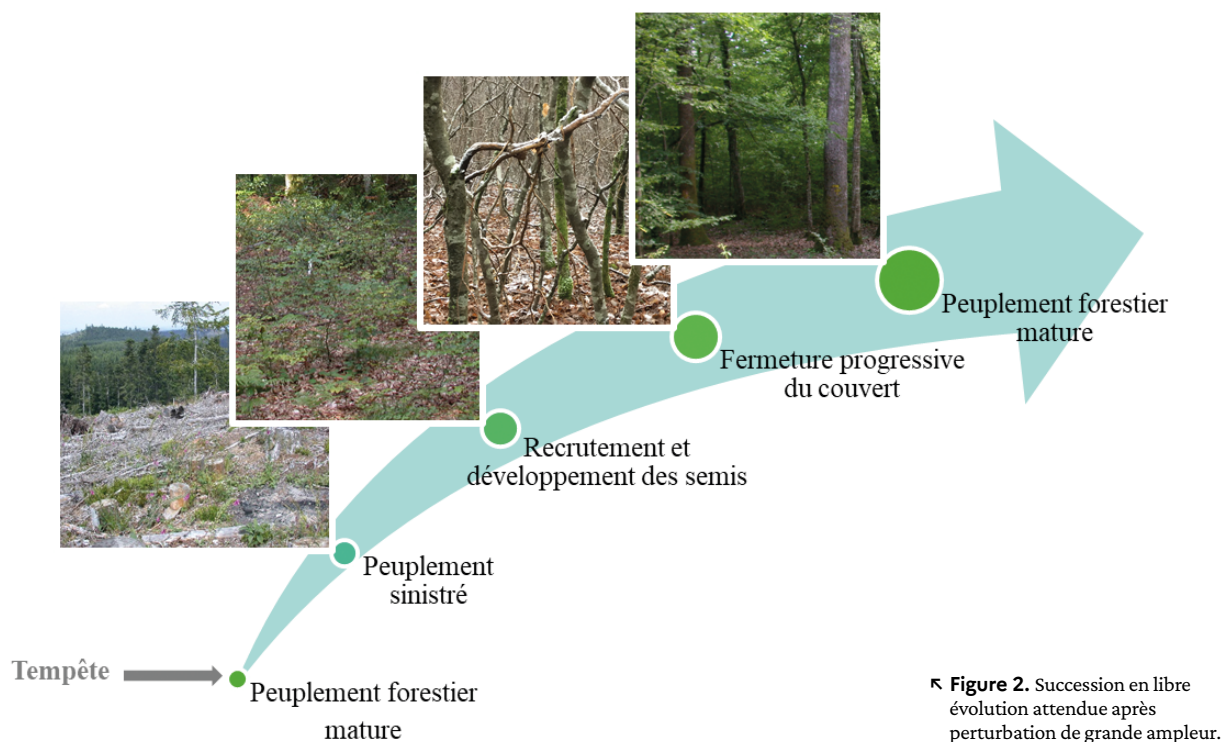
Peuplement forestier mature

Fermeture progressive du couvert

Recrutement et développement des semis

Peuplement sinistré

Tempête

Peuplement forestier mature

↸ **Figure 2.** Succession en libre évolution attendue après perturbation de grande ampleur.